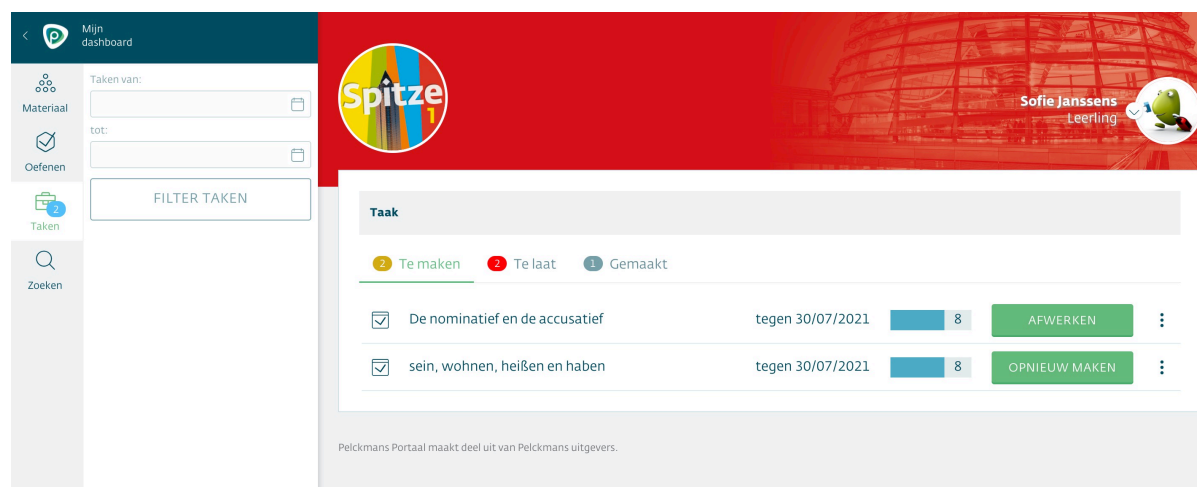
Mijn dashboard

Materiaal

Oefenen

2
Taken

Zoeken

Taken van:

tot:

FILTER TAKEN

Spitze 1

Sofie Janssens
Leerling

Taak

2 Te maken 2 Te laat 1 Gemaakt

De nominatief en de accusatief tegen 30/07/2021 8 AFWERKEN

sein, wohnen, heißen en haben tegen 30/07/2021 8 OPNIEUW MAKEN

Pelckmans Portaal maakt deel uit van Pelckmans uitgevers.